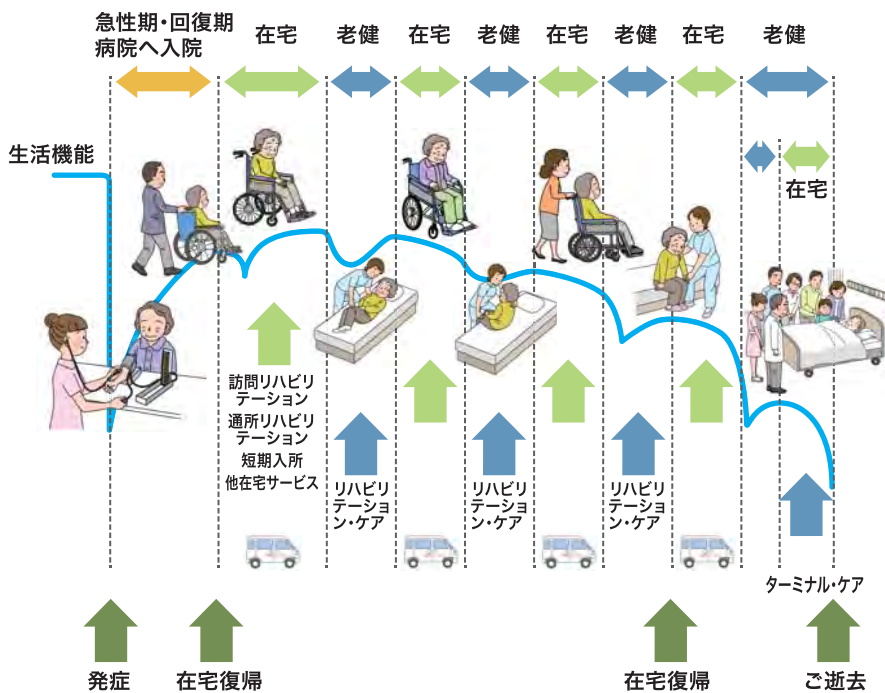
急性期・回復期
病院へ入院

在宅

老健

在宅

老健

在宅

老健

在宅

老健

生活機能

在宅

訪問リハビリテーション
通所リハビリテーション
短期入所
他在宅サービス

リハビリテーション・ケア

リハビリテーション・ケア

リハビリテーション・ケア

ターミナル・ケア

発症

在宅復帰

在宅復帰

ご逝去